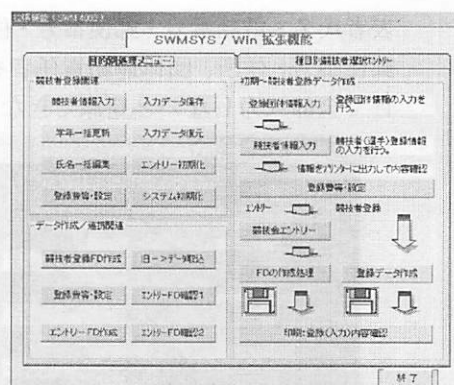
拡張機能 (SWM4002)

SWMSYS / Win 拡張機能

目的別処理メニュー

種目別競技者選択エントリー

競技者登録関連

競技者情報入力

入力データ保存

学年一括更新

入力データ復元

氏名一括編集

エントリー初期化

登録情報・設定

システム初期化

データ作成／確認関連

競技者登録FD作成

旧→データ読込

登録情報・設定

エントリーFD確認1

エントリーFD作成

エントリーFD確認2

初期～競技者登録データ作成

登録団体情報入力

登録団体情報の入力を行う。

競技者情報入力

競技者（選手）登録情報の入力を行う。

情報をプリンターに出力して内容確認

登録情報・設定

エントリー

競技者登録

競技会エントリー

FDの作成処理

登録データ作成

印刷に登録(入力)内容確認

終了